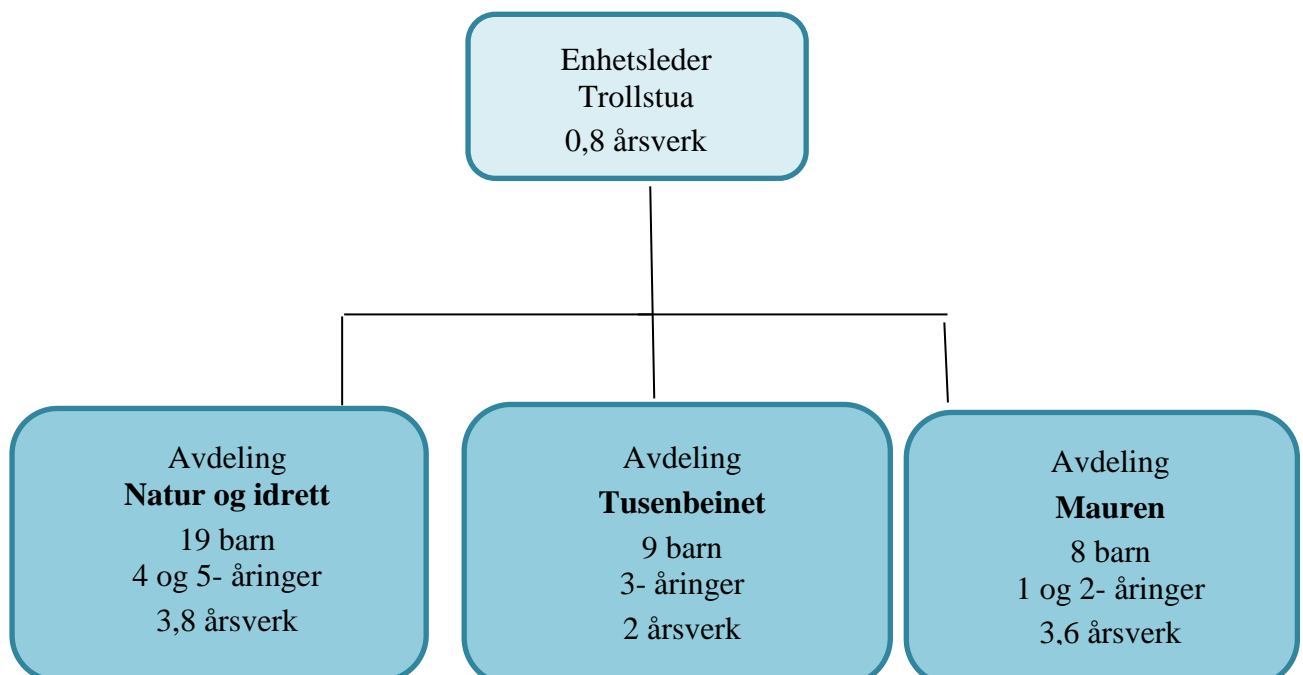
Enhetsleder
Trollstua
0,8 årsverk

Avdeling
**Natur og idrett**
19 barn
4 og 5- åringer
3,8 årsverk

Avdeling
**Tusenbeinet**
9 barn
3- åringer
2 årsverk

Avdeling
**Mauren**
8 barn
1 og 2- åringer
3,6 årsverk